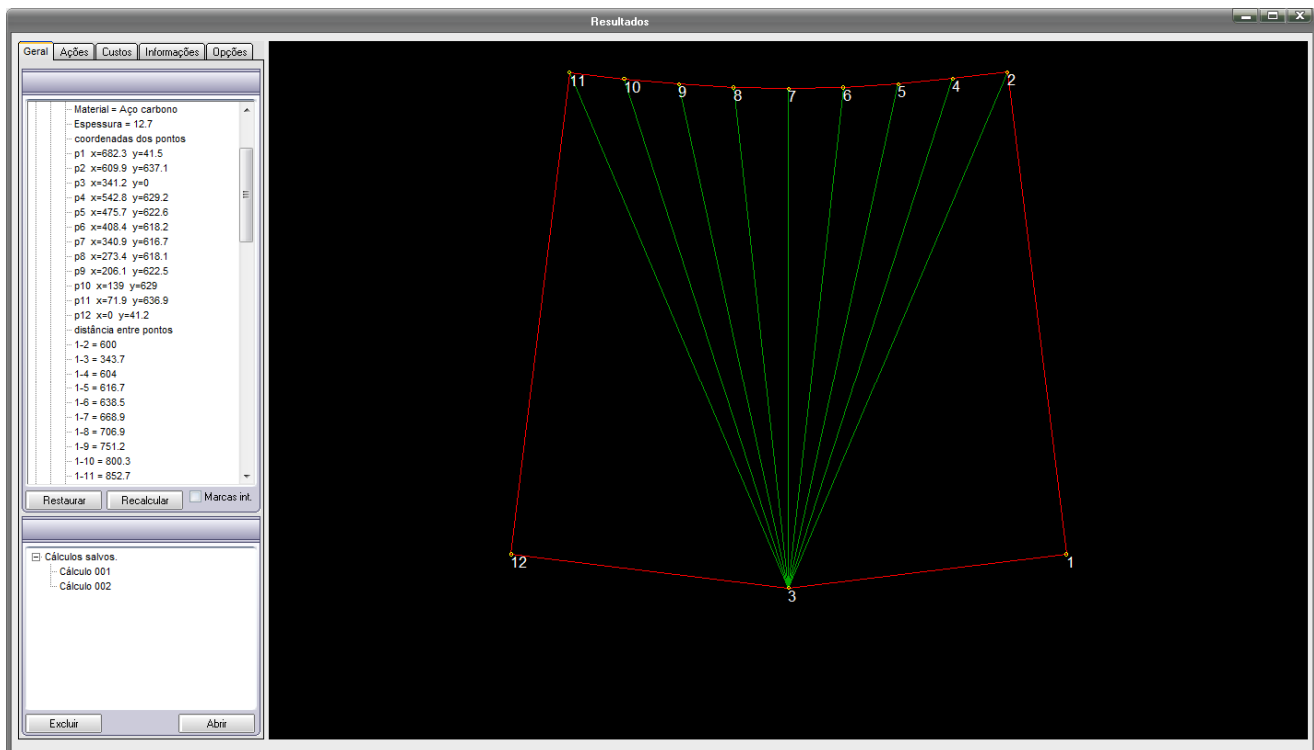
Resultados

Geral | Ações | Custos | Informações | Opções

Material = Aço carbono
Espessura = 12.7
coordenadas dos pontos
p1 x=682.3 y=41.5
p2 x=609.9 y=637.1
p3 x=341.2 y=0
p4 x=542.8 y=629.2
p5 x=475.7 y=622.6
p6 x=408.4 y=618.2
p7 x=340.9 y=616.7
p8 x=273.4 y=618.1
p9 x=206.1 y=622.5
p10 x=139 y=629
p11 x=71.9 y=636.9
p12 x=0 y=41.2
distância entre pontos
1-2 = 600
1-3 = 343.7
1-4 = 604
1-5 = 616.7
1-6 = 638.5
1-7 = 668.9
1-8 = 706.9
1-9 = 751.2
1-10 = 800.3
1-11 = 852.7

Restaurar | Recalcular | Marcas int.

Cálculos salvos.
Cálculo 001
Cálculo 002

Excluir | Abrir

11 10 9 8 7 6 5 4 2
12 1
3